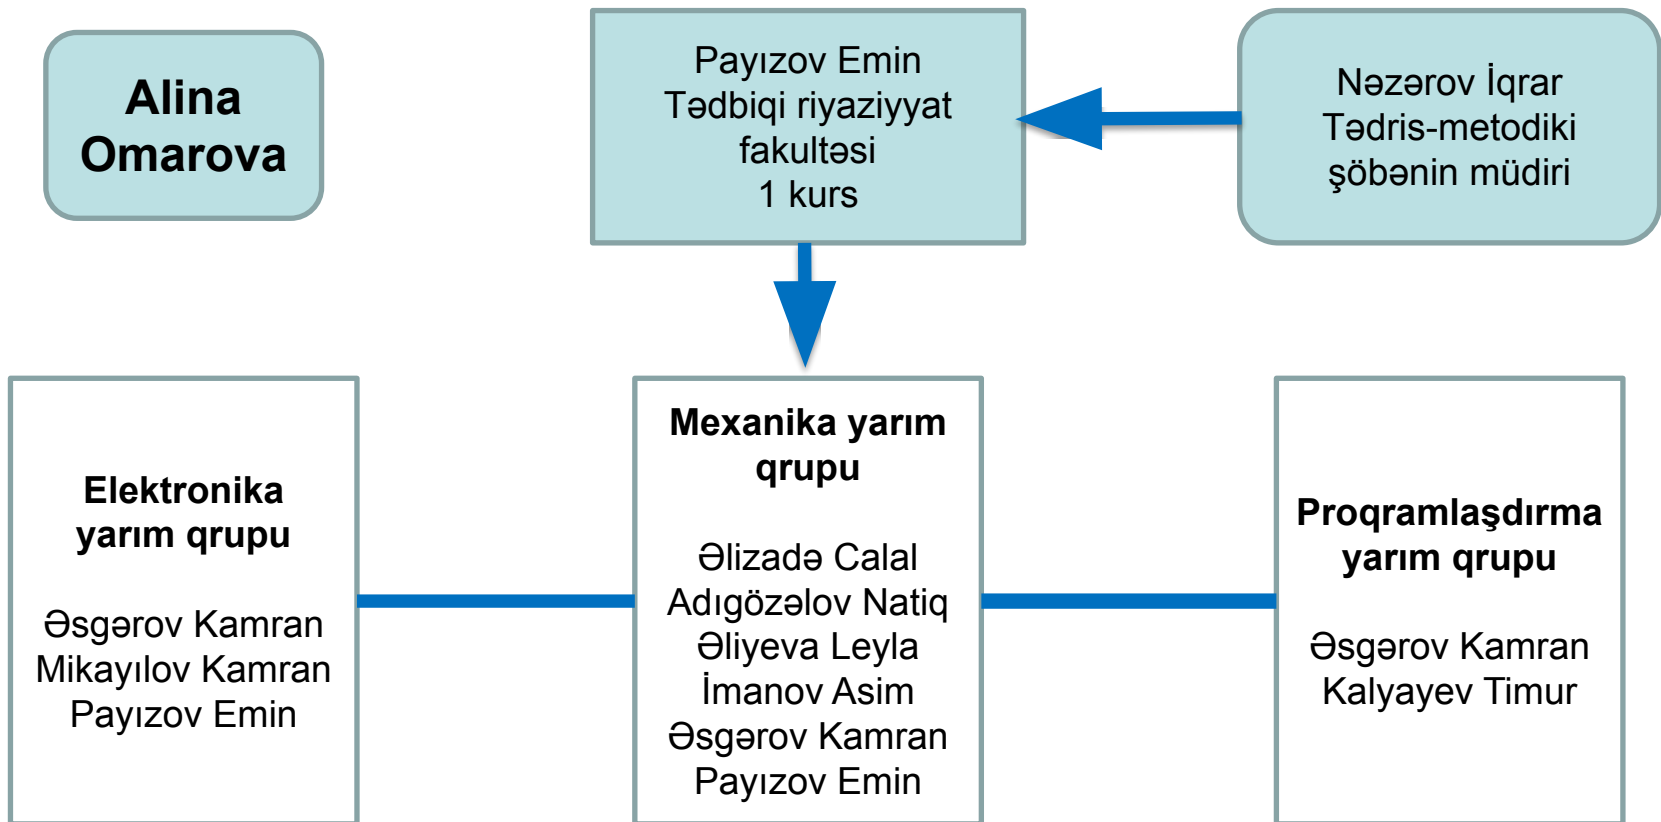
Alina Omarova

Payızov Emin
Tədbiqi riyaziyyat fakultəsi
1 kurs

Nəzərov İqrar
Tədris-metodiki şöbənin müdiri

Elektronika yarım qrupu

Əsgərov Kamran
Mikayılov Kamran
Payızov Emin

Mexanika yarım qrupu

Əlizadə Calal
Adıgözəlov Natiq
Əliyeva Leyla
İmanov Asim
Əsgərov Kamran
Payızov Emin

Proqramlaşdırma yarım qrupu

Əsgərov Kamran
Kalyayev Timur